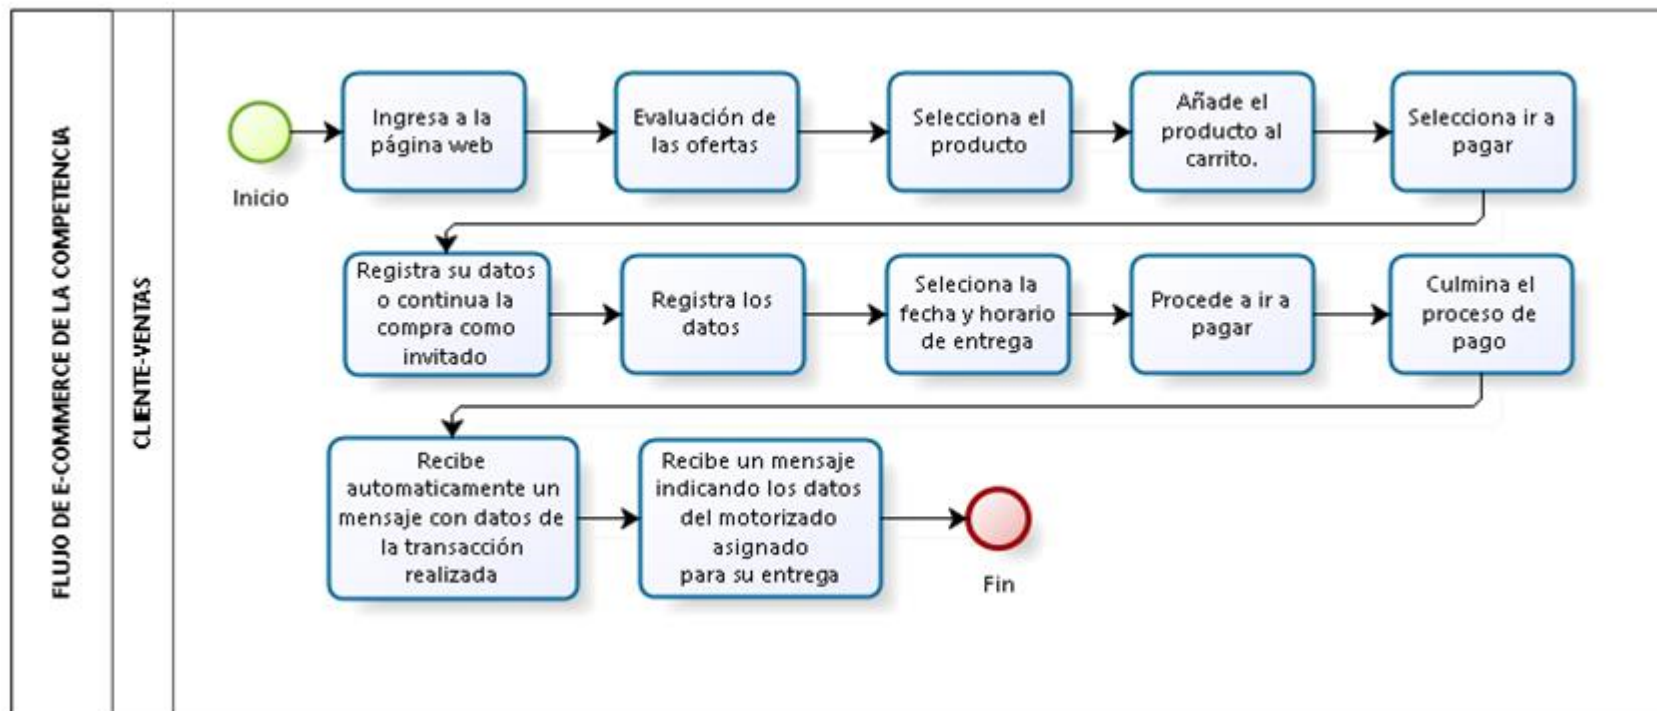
FLUJO DE E-COMMERCE DE LA COMPETENCIA

CLIENTE-VENTAS

Inicio

Ingresa a la página web

Evaluación de las ofertas

Selecciona el producto

Añade el producto al carrito.

Selecciona ir a pagar

Registra su datos o continua la compra como invitado

Registra los datos

Seleciona la fecha y horario de entrega

Procede a ir a pagar

Culmina el proceso de pago

Recibe automaticamente un mensaje con datos de la transacción realizada

Recibe un mensaje indicando los datos del motorizado asignado para su entrega

Fin